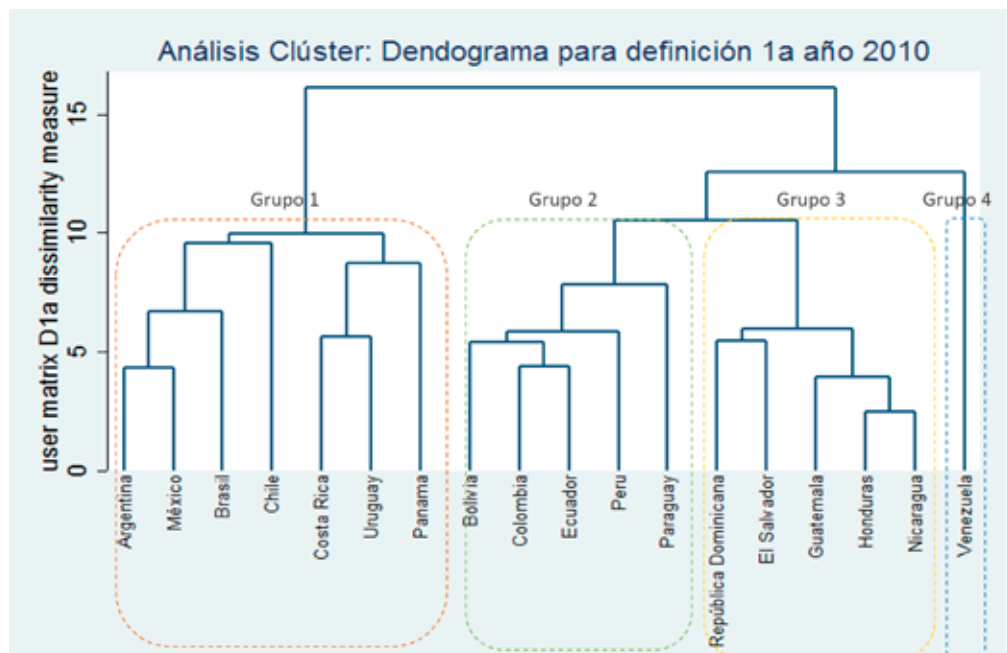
Análisis Clúster: Dendograma para definición 1a año 2010

user matrix D1a dissimilarity measure

15
10
5
0

Grupo 1
Grupo 2
Grupo 3
Grupo 4

Argentina
México
Brasil
Chile
Costa Rica
Uruguay
Panama
Bolivia
Colombia
Ecuador
Peru
Paraguay
República Dominicana
El Salvador
Guatemala
Honduras
Nicaragua
Venezuela